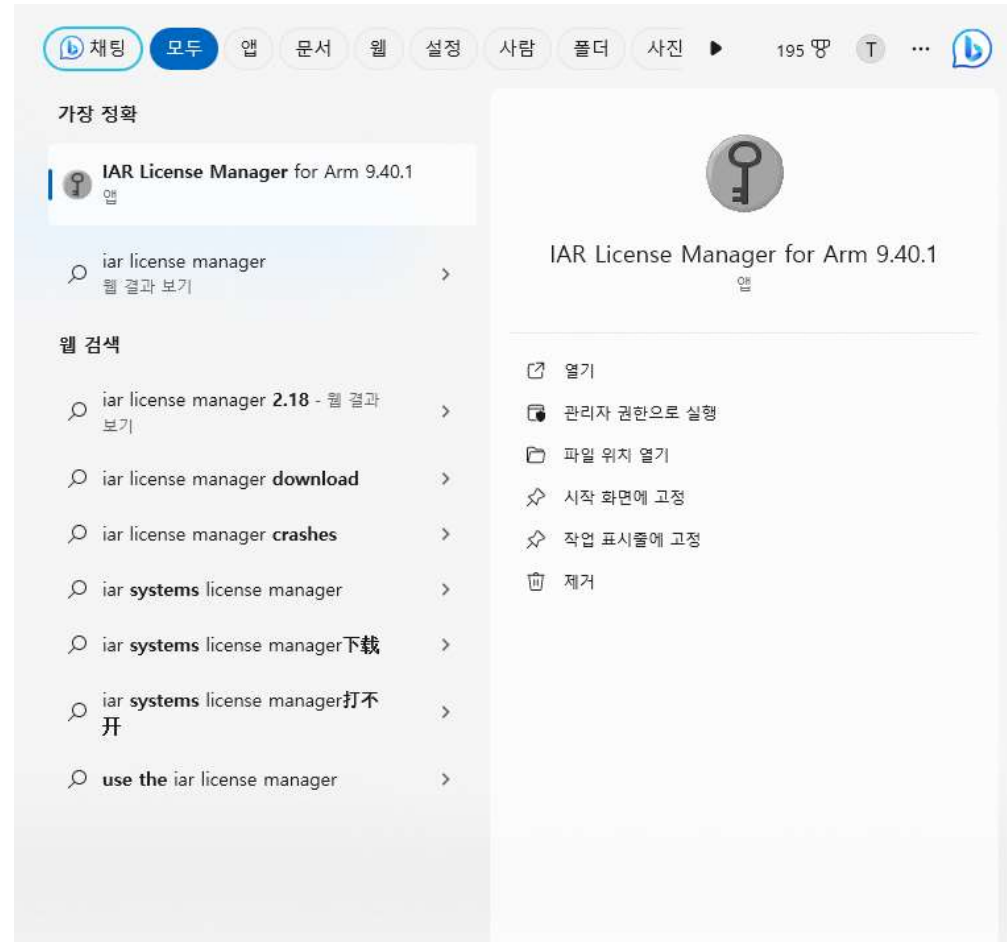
채팅 모두 앱 문서 웹 설정 사람 폴더 사진 ▶ 195 T ···

가장 정확

IAR License Manager for Arm 9.40.1
앱

iar license manager
웹 결과 보기

웹 검색

iar license manager 2.18 - 웹 결과 보기

iar license manager download

iar license manager crashes

iar systems license manager

iar systems license manager下载

iar systems license manager打不开

use the iar license manager

IAR License Manager for Arm 9.40.1
앱

열기

관리자 권한으로 실행

파일 위치 열기

시작 화면에 고정

작업 표시줄에 고정

제거